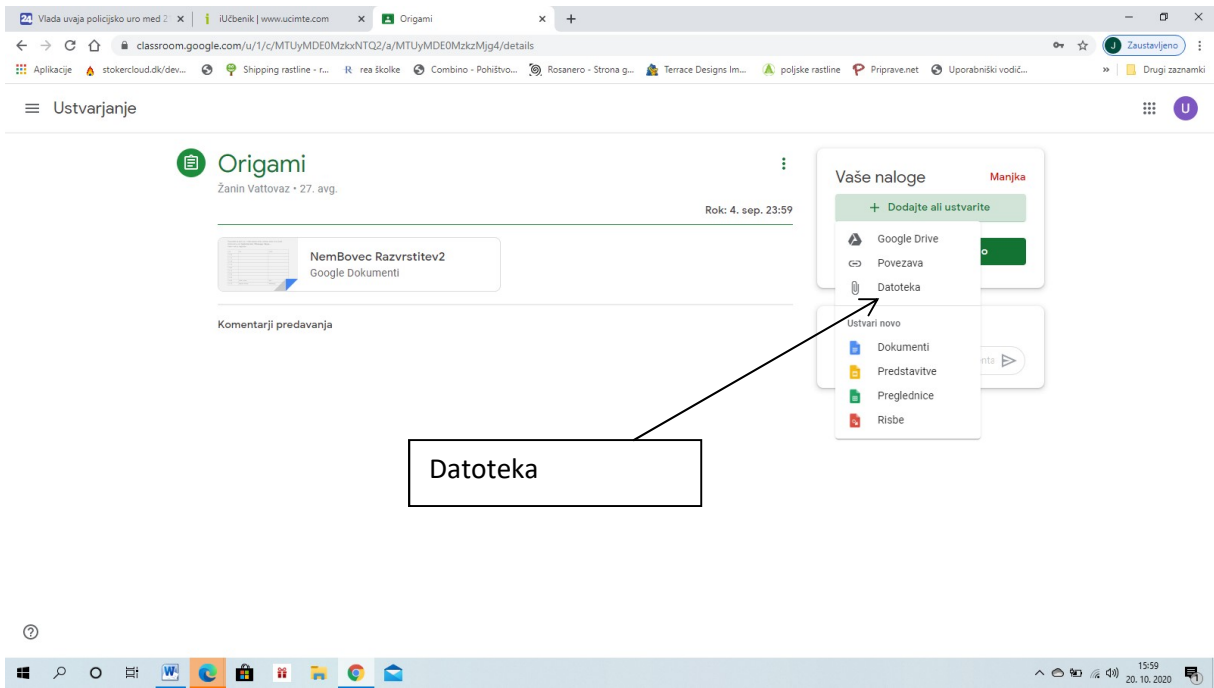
24 Vlada uvaja policijsko uro med 2 ×
iUčbenik | www.ucimte.com ×
Origami ×
+

classroom.google.com/u/1/c/MTUyMDE0MzkxNTQ2/a/MTUyMDE0MzkzMjg4/details

J Zaustavljeno

Aplikacije stokercloud.dk/dev... Shipping rastline - r... rea školke Combino - Pohištvo... Rosanero - Strona g... Terrace Designs Im... poljske rastline Priprave.net Uporabniški vodič... » Drugi zaznamki

Ustvarjanje

U

Origami
Žanin Vattovaz • 27. avg.

Rok: 4. sep. 23:59

NemBovec Razvrstitev2
Google Dokumenti

Komentarji predavanja

Vaše naloge
Manjka

+ Dodajte ali ustvarite

Google Drive
Povezava
Datoteka

Ustvari novo
Dokumenti
Predstavitve
Preglednice
Risbe

Datoteka

15:59
20. 10. 2020